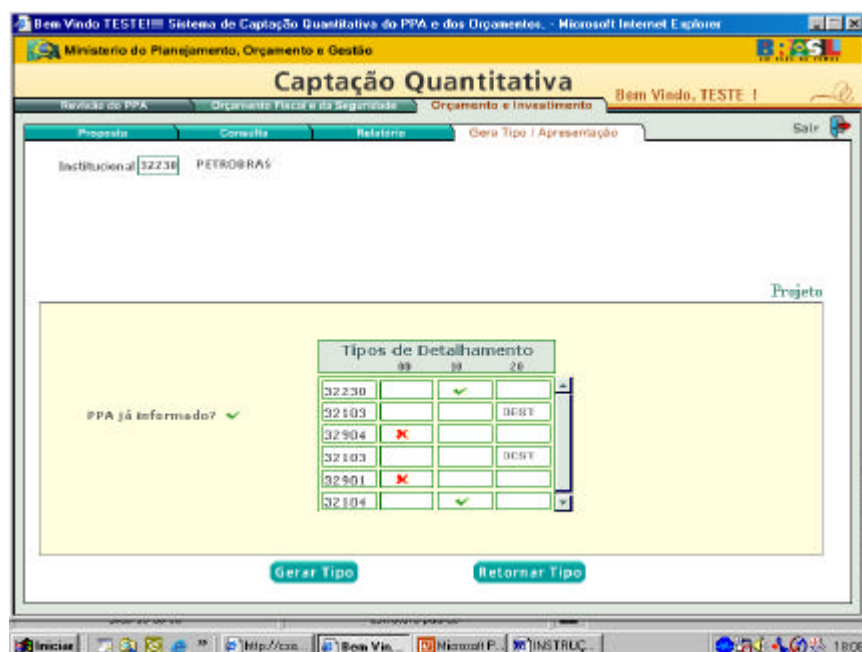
Bem Vindo TESTE!!!! Sistema de Captação Quantitativa do PPA e dos Orçamentos. - Microsoft Internet Explorer

Ministerio do Planejamento, Orçamento e Gestão

BRASIL

Captação Quantitativa

Revisão do PPA | Orçamento Fiscal e da Seguridade | Orçamento e Investimento

Bem Vindo, TESTE !

Proposta | Consulta | Relatório | Gera Tipo / Apresentação

Sair

Institucional 32230 PETROBRAS

Projeto

PPA já informado? ✔

| Tipos de Detalhamento | | | |
|---|---|---|---|
| | 00 | 10 | 20 |
| 32230 | | ✔ | |
| 32103 | | | DEST |
| 32904 | ✘ | | |
| 32103 | | | DEST |
| 32901 | ✘ | | |
| 32104 | | ✔ | |

Gerar Tipo

Retornar Tipo

Iniciar | http://cxx... | Bem Vin... | Microsoft P... | INSTRUÇ... | 18:0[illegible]